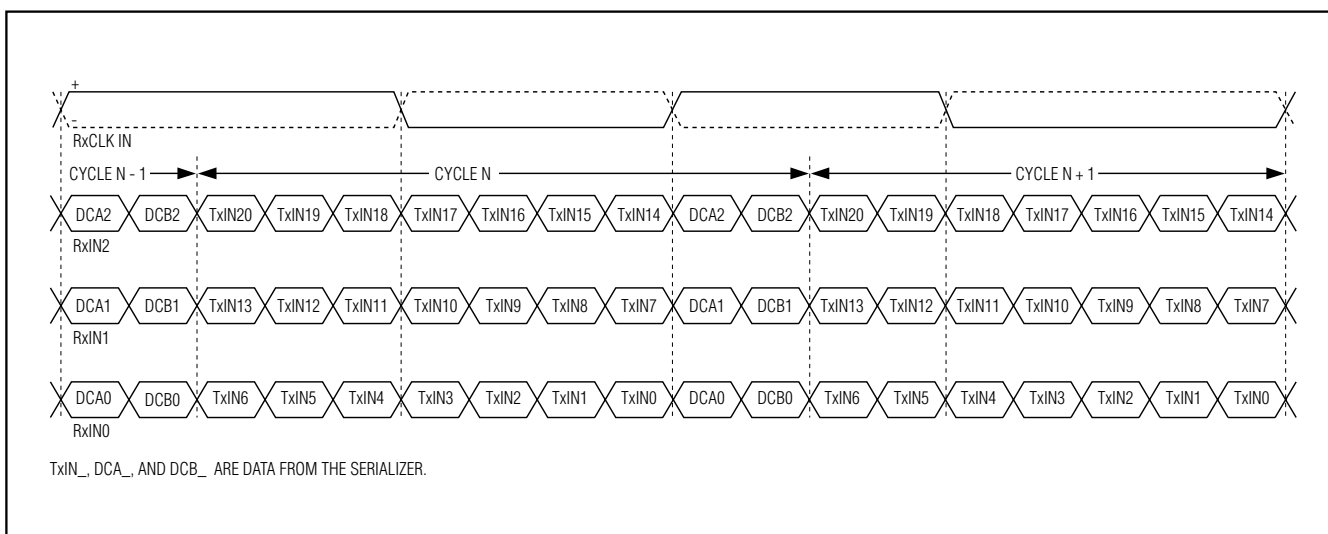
+

-

RxCLK IN

CYCLE N - 1

CYCLE N

CYCLE N + 1

DCA2 DCB2 TxIN20 TxIN19 TxIN18 TxIN17 TxIN16 TxIN15 TxIN14 DCA2 DCB2 TxIN20 TxIN19 TxIN18 TxIN17 TxIN16 TxIN15 TxIN14

RxIN2

DCA1 DCB1 TxIN13 TxIN12 TxIN11 TxIN10 TxIN9 TxIN8 TxIN7 DCA1 DCB1 TxIN13 TxIN12 TxIN11 TxIN10 TxIN9 TxIN8 TxIN7

RxIN1

DCA0 DCB0 TxIN6 TxIN5 TxIN4 TxIN3 TxIN2 TxIN1 TxIN0 DCA0 DCB0 TxIN6 TxIN5 TxIN4 TxIN3 TxIN2 TxIN1 TxIN0

RxIN0

TxIN_, DCA_, AND DCB_ ARE DATA FROM THE SERIALIZER.